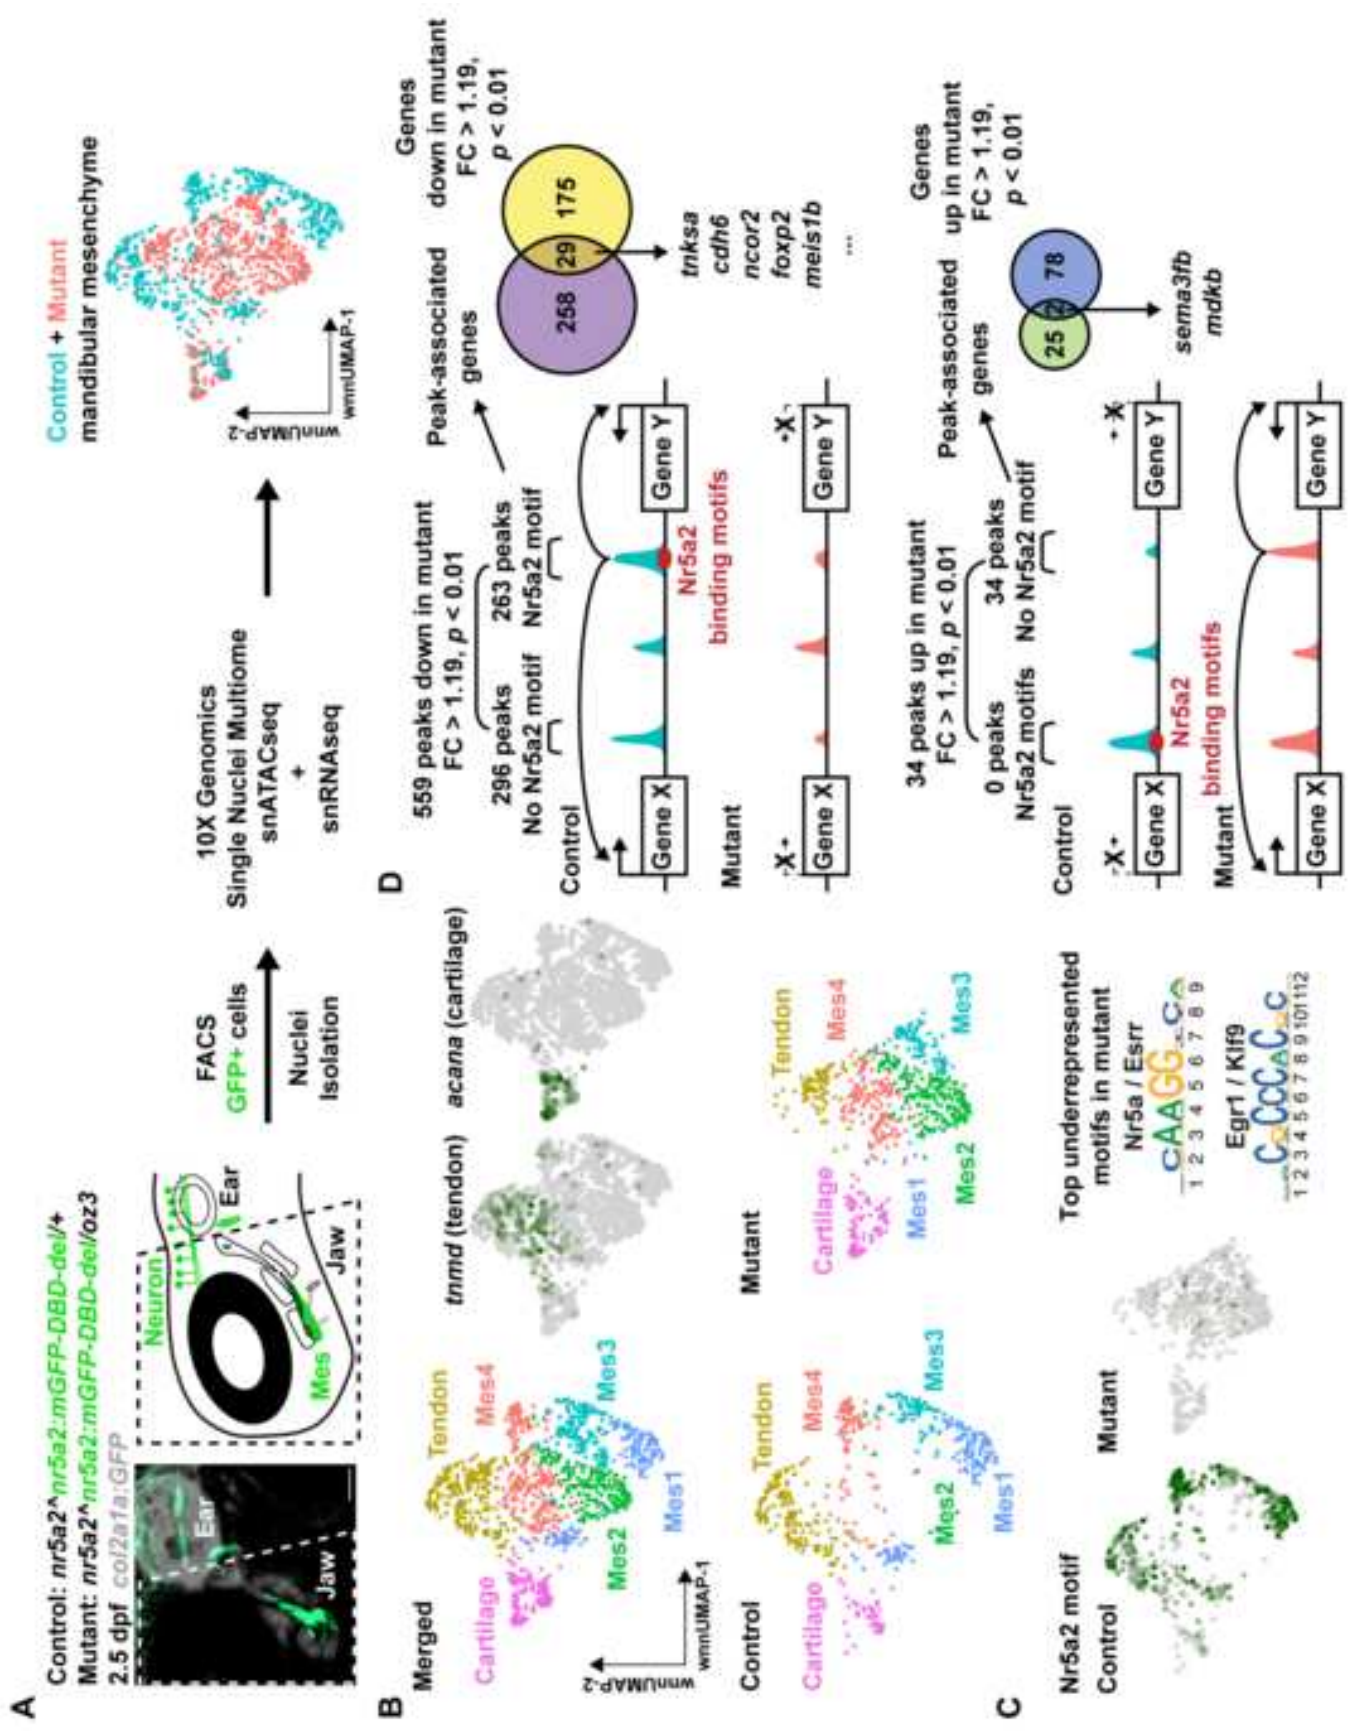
A

Control: nr5a2^nr5a2:mGFP-DBD-del/+
Mutant: nr5a2^nr5a2:mGFP-DBD-del/oz3
2.5 dpf col2a1a:GFP

Ear
Jaw

Neuron
Ear
Mes
Jaw

FACS
GFP+ cells

Nuclei
Isolation

10X Genomics
Single Nuclei Multiome
snATACseq
+
snRNAseq

Control + Mutant
mandibular mesenchyme

wnnUMAP-2
wnnUMAP-1

B

Merged

Tendon
Mes4
Mes3
Cartilage
Mes2
Mes1

wnnUMAP-2
wnnUMAP-1

tnmd (tendon)
acana (cartilage)

Control

Tendon
Mes4
Mes3
Cartilage
Mes2
Mes1

Mutant

Tendon
Mes4
Mes3
Cartilage
Mes1
Mes2

C

Nr5a2 motif

Control
Mutant

Top underrepresented motifs in mutant

Nr5a / Esrr
1 2 3 4 5 6 7 8 9

Egr1 / Klf9
1 2 3 4 5 6 7 8 9 10 11 12

D

559 peaks down in mutant
FC > 1.19, $p$ < 0.01

296 peaks
No Nr5a2 motif

263 peaks
Nr5a2 motif

Peak-associated genes

Genes down in mutant
FC > 1.19, $p$ < 0.01

258
29
175

tnksa
cdh6
ncor2
foxp2
meis1b
...

Control
Gene X
Nr5a2
binding motifs
Gene Y

Mutant
X
Gene X
Gene Y
X

34 peaks up in mutant
FC > 1.19, $p$ < 0.01

0 peaks
Nr5a2 motifs

34 peaks
No Nr5a2 motif

Peak-associated genes

Genes up in mutant
FC > 1.19, $p$ < 0.01

25
2
78

sema3fb
mdkb

Control
X
Gene X
Nr5a2
binding motifs
Gene Y
X

Mutant
Gene X
Gene Y